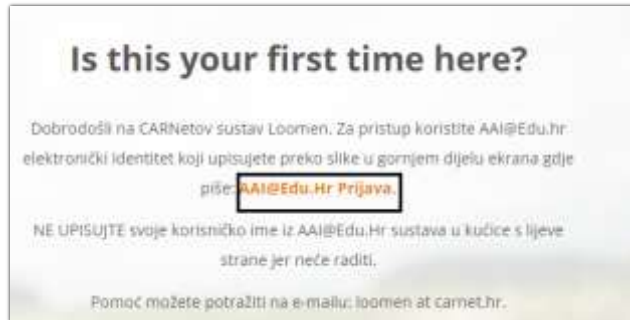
Is this your first time here?

Dobrodošli na CARNetov sustav Loomen. Za pristup koristite AAI@Edu.hr elektronički identitet koji upisujete preko slike u gornjem dijelu ekrana gdje piše: AAI@Edu.Hr Prijava.

NE UPISUJTE svoje korisničko ime iz AAI@Edu.Hr sustava u kućice s lijeve strane jer neće raditi.

Pomoć možete potražiti na e-mailu: loomen at carnet.hr.